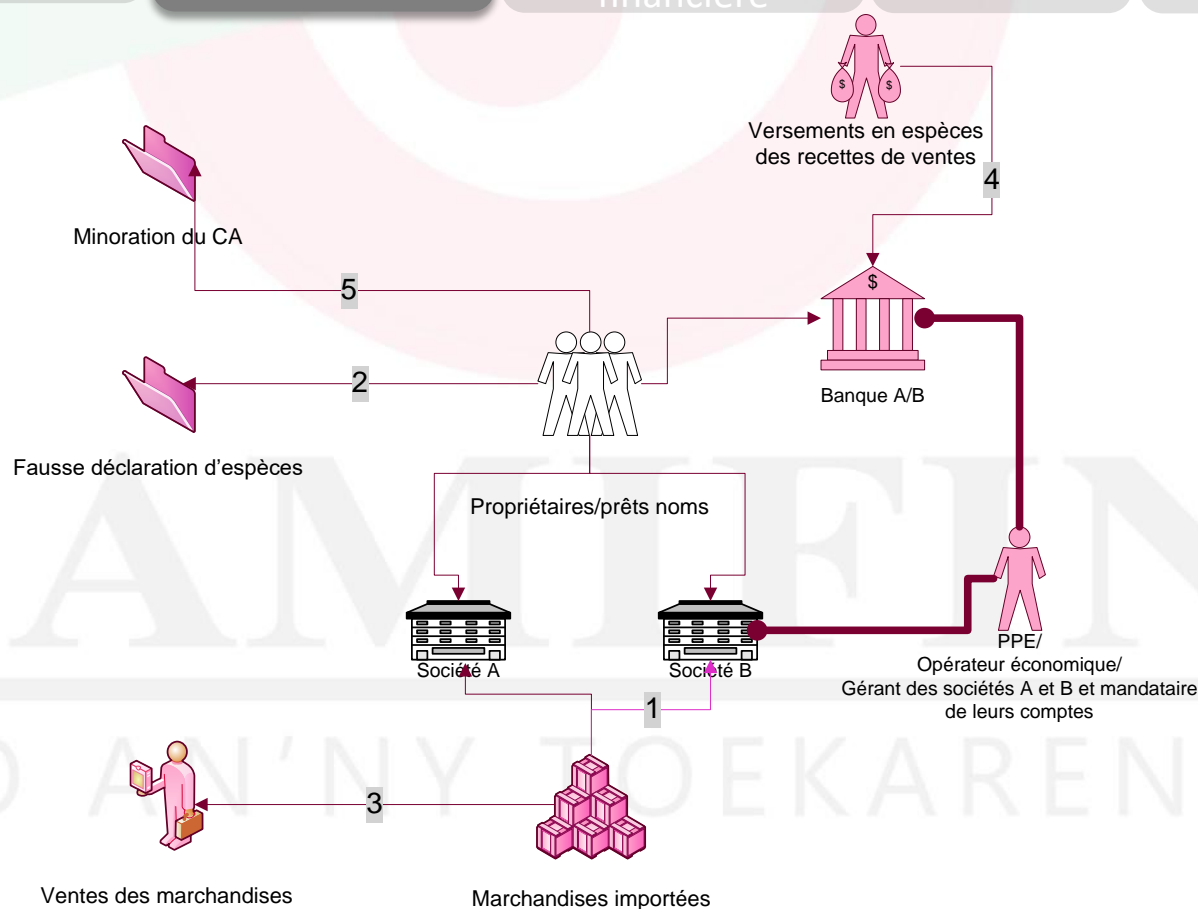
financière

Versements en espèces des recettes de ventes

4

Minoration du CA

5

Banque A/B

2

Fausse déclaration d'espèces

Propriétaires/prêts noms

Société A

Société B

PPE/
Opérateur économique/
Gérant des sociétés A et B et mandataire de leurs comptes

1

3

Ventes des marchandises

Marchandises importées

AMIFIN

O AN'NY TOEKAREN